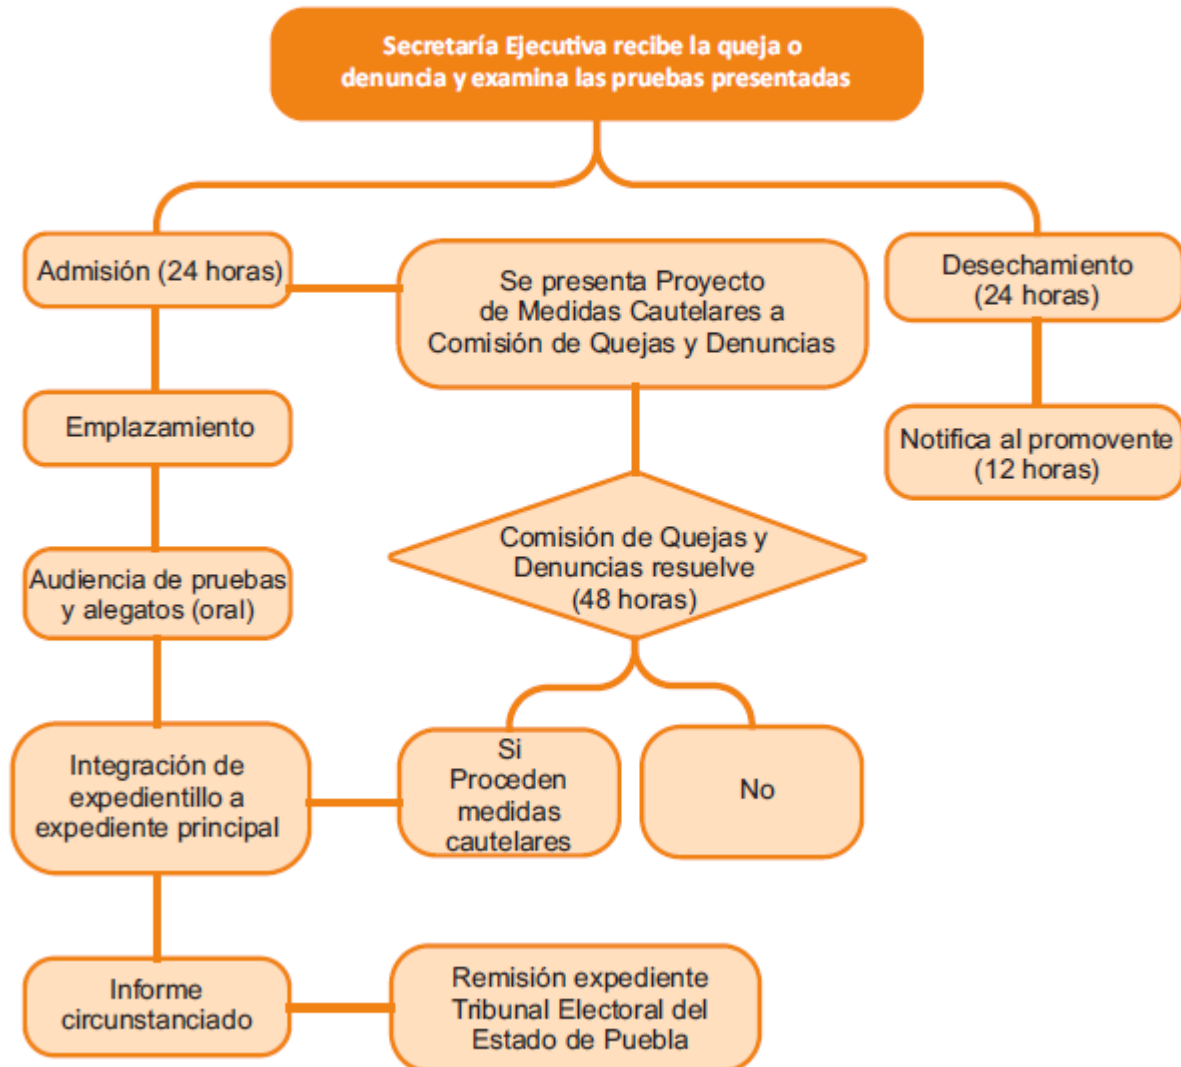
Secretaría Ejecutiva recibe la queja o denuncia y examina las pruebas presentadas

Admisión (24 horas)

Se presenta Proyecto de Medidas Cautelares a Comisión de Quejas y Denuncias

Desechamiento (24 horas)

Emplazamiento

Notifica al promovente (12 horas)

Comisión de Quejas y Denuncias resuelve (48 horas)

Audiencia de pruebas y alegatos (oral)

Integración de expedientillo a expediente principal

Si Proceden medidas cautelares

No

Informe circunstanciado

Remisión expediente Tribunal Electoral del Estado de Puebla